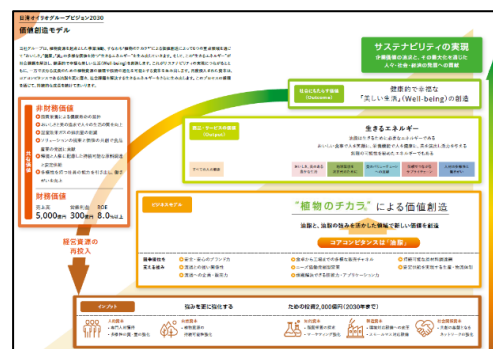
日清オイリオグループビジョン2030

価値創造モデル

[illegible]

サステナビリティの実現

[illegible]

非財務価値

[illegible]

財務価値

売上高 5,000億円 営業利益 300億円 ROE 8.0%以上

経営資源の再投入

社会にもたらす価値 (Outcome)

健康的で幸福な「美しい未来(Well-being)」の創造

製品・サービスの価値 (Output)

生きるエネルギー

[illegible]

ビジネスモデル

"植物のチカラ®"による価値創造

油脂と、油脂の独自を活かした領域で新しい価値を創造

コアコンピタンスは「油脂」

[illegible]

インプット

強みを更に強化する

ための投資2,300億円(2030年まで)

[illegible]